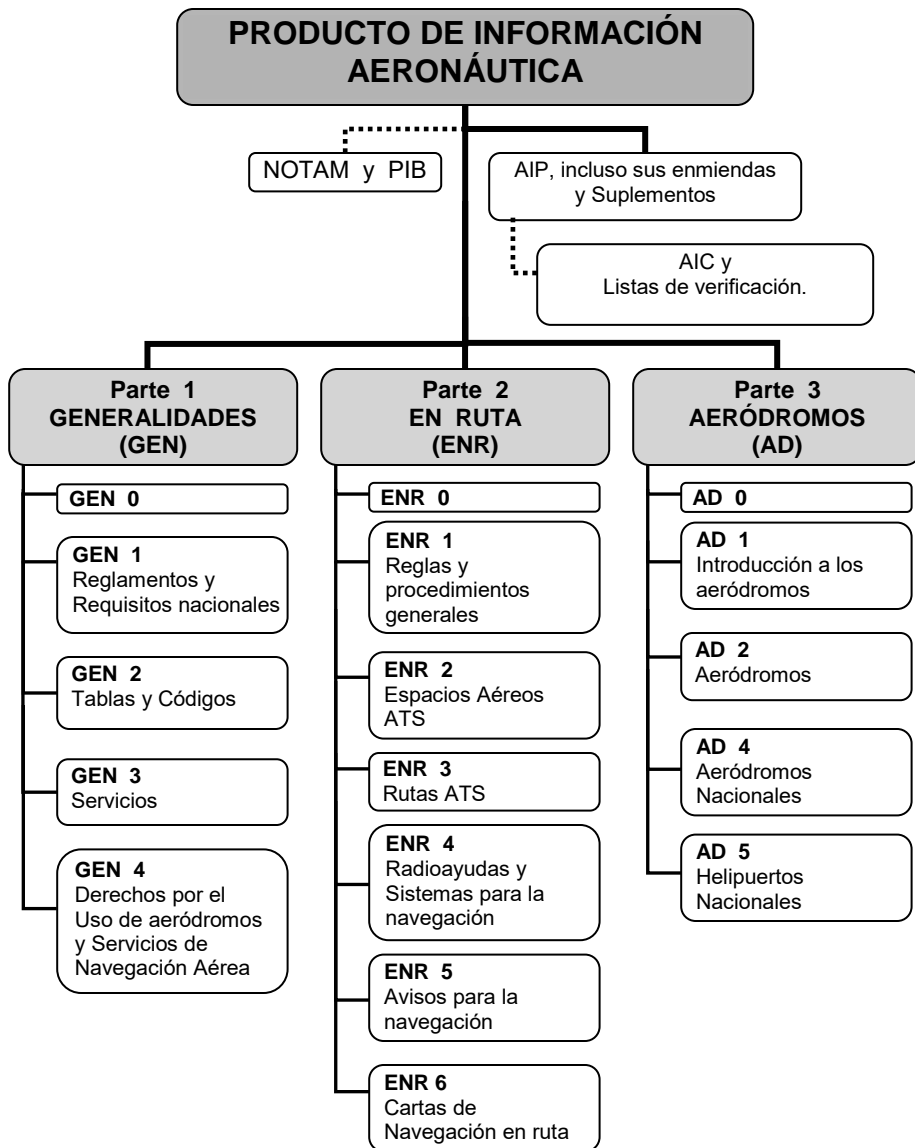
PRODUCTO DE INFORMACIÓN AERONÁUTICA

NOTAM y PIB

AIP, incluso sus enmiendas y Suplementos

AIC y Listas de verificación.

Parte 1
GENERALIDADES
(GEN)

GEN 0

GEN 1
Reglamentos y Requisitos nacionales

GEN 2
Tablas y Códigos

GEN 3
Servicios

GEN 4
Derechos por el Uso de aeródromos y Servicios de Navegación Aérea

Parte 2
EN RUTA
(ENR)

ENR 0

ENR 1
Reglas y procedimientos generales

ENR 2
Espacios Aéreos ATS

ENR 3
Rutas ATS

ENR 4
Radioayudas y Sistemas para la navegación

ENR 5
Avisos para la navegación

ENR 6
Cartas de Navegación en ruta

Parte 3
AERÓDROMOS
(AD)

AD 0

AD 1
Introducción a los aeródromos

AD 2
Aeródromos

AD 4
Aeródromos Nacionales

AD 5
Helipuertos Nacionales